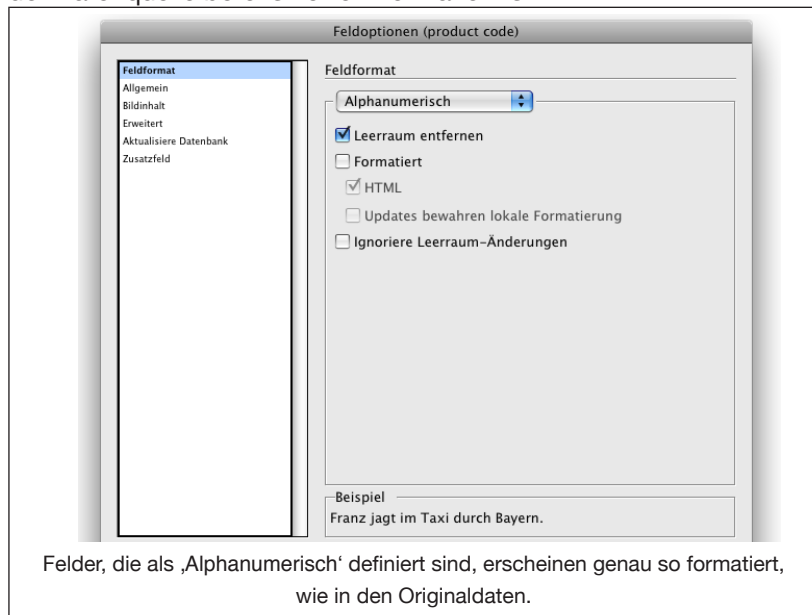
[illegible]

Feldoptionen (product code)

Feldformat
Allgemein
Bildinhalt
Erweitert
Aktualisiere Datenbank
Zusatzfeld

Feldformat

Alphanumerisch

Leerraum entfernen

Formatiert

HTML

Updates bewahren lokale Formatierung

Ignoriere Leerraum-Änderungen

Beispiel

Franz jagt im Taxi durch Bayern.

Felder, die als ‚Alphanumerisch' definiert sind, erscheinen genau so formatiert, wie in den Originaldaten.